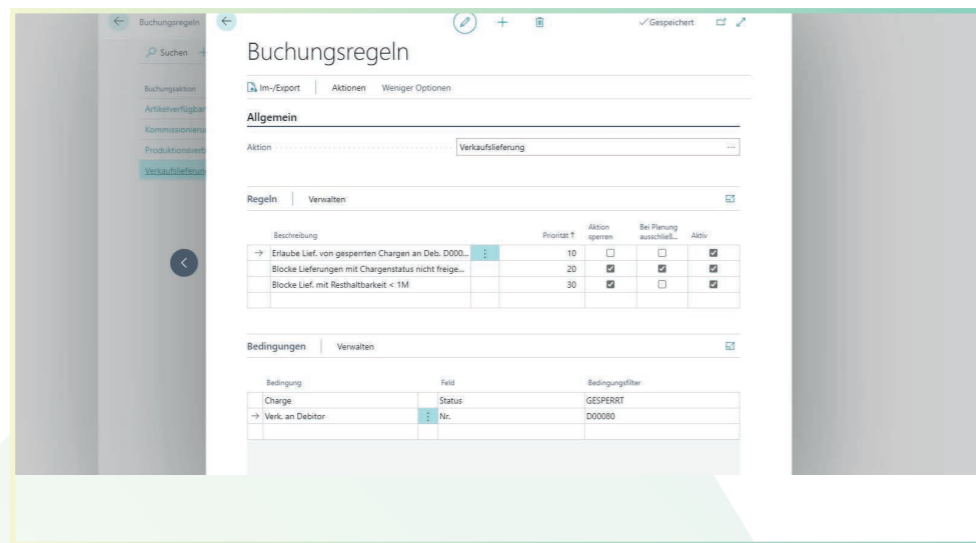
Buchungsregeln

Suchen

Buchungsaktion
Artikelverfügbar
Kommissionieru
Produktionsverb
Verkaufslieferun

✓Gespeichert

Buchungsregeln

Im-/Export | Aktionen | Weniger Optionen

Allgemein

Aktion Verkaufslieferung

Regeln | Verwalten

| | Beschreibung | Priorität ↑ | Aktion sperren | Bei Planung ausschließ... | Aktiv |
|---|---|---|---|---|---|
| → | Erlaube Lief. von gesperrten Chargen an Deb. D000... | 10 | ☐ | ☐ | ☑ |
| | Blocke Lieferungen mit Chargenstatus nicht freige... | 20 | ☑ | ☑ | ☑ |
| | Blocke Lief. mit Resthaltbarkeit < 1M | 30 | ☑ | ☐ | ☑ |

Bedingungen | Verwalten

| | Bedingung | Feld | Bedingungsfilter |
|---|---|---|---|
| | Charge | Status | GESPERRT |
| → | Verk. an Debitor | Nr. | D00080 |